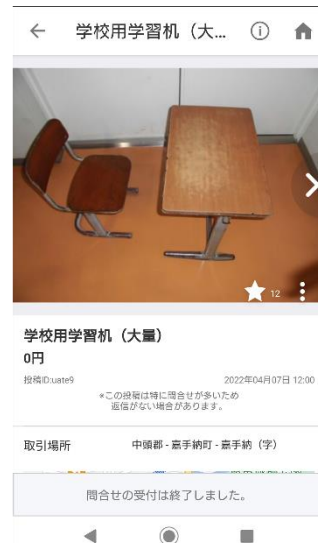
学校用学習机（大...

12

学校用学習机（大量）
0円

投稿ID:uate9
2022年04月07日 12:00

＊この投稿は特に問合せが多いため返信がない場合があります。

取引場所
中頭郡 - 嘉手納町 - 嘉手納（字）

問合せの受付は終了しました。